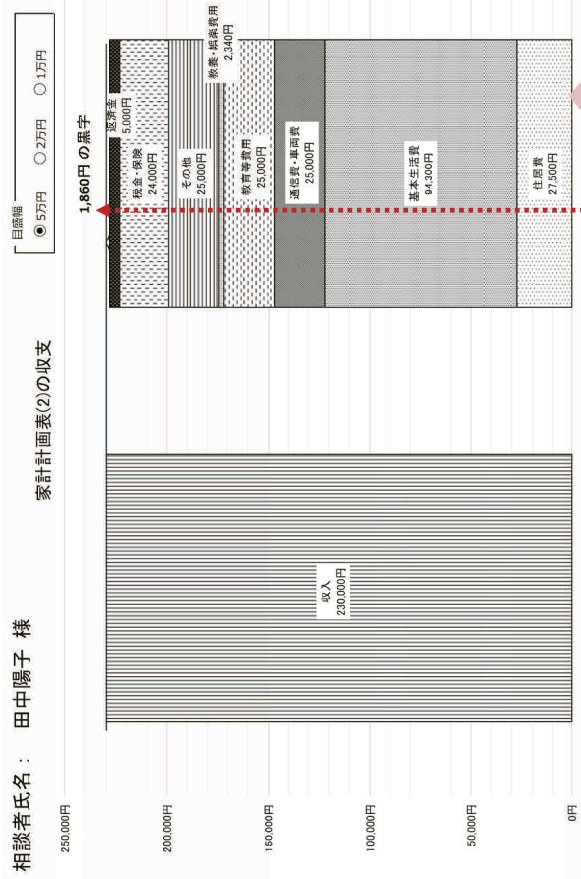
相談者氏名： 田中陽子 様

家計計画表(2)の収支

目盛幅
◉ 5万円 ○ 2万円 ○ 1万円

1,860円 の黒字

250,000円
200,000円
150,000円
100,000円
50,000円
0円

収入
230,000円

返済金
5,000円

税金・保険
24,000円

その他
25,000円

教養・娯楽費用
2,340円

教育等費用
25,000円

通信費・車両費
25,000円

基本生活費
94,300円

住居費
27,500円